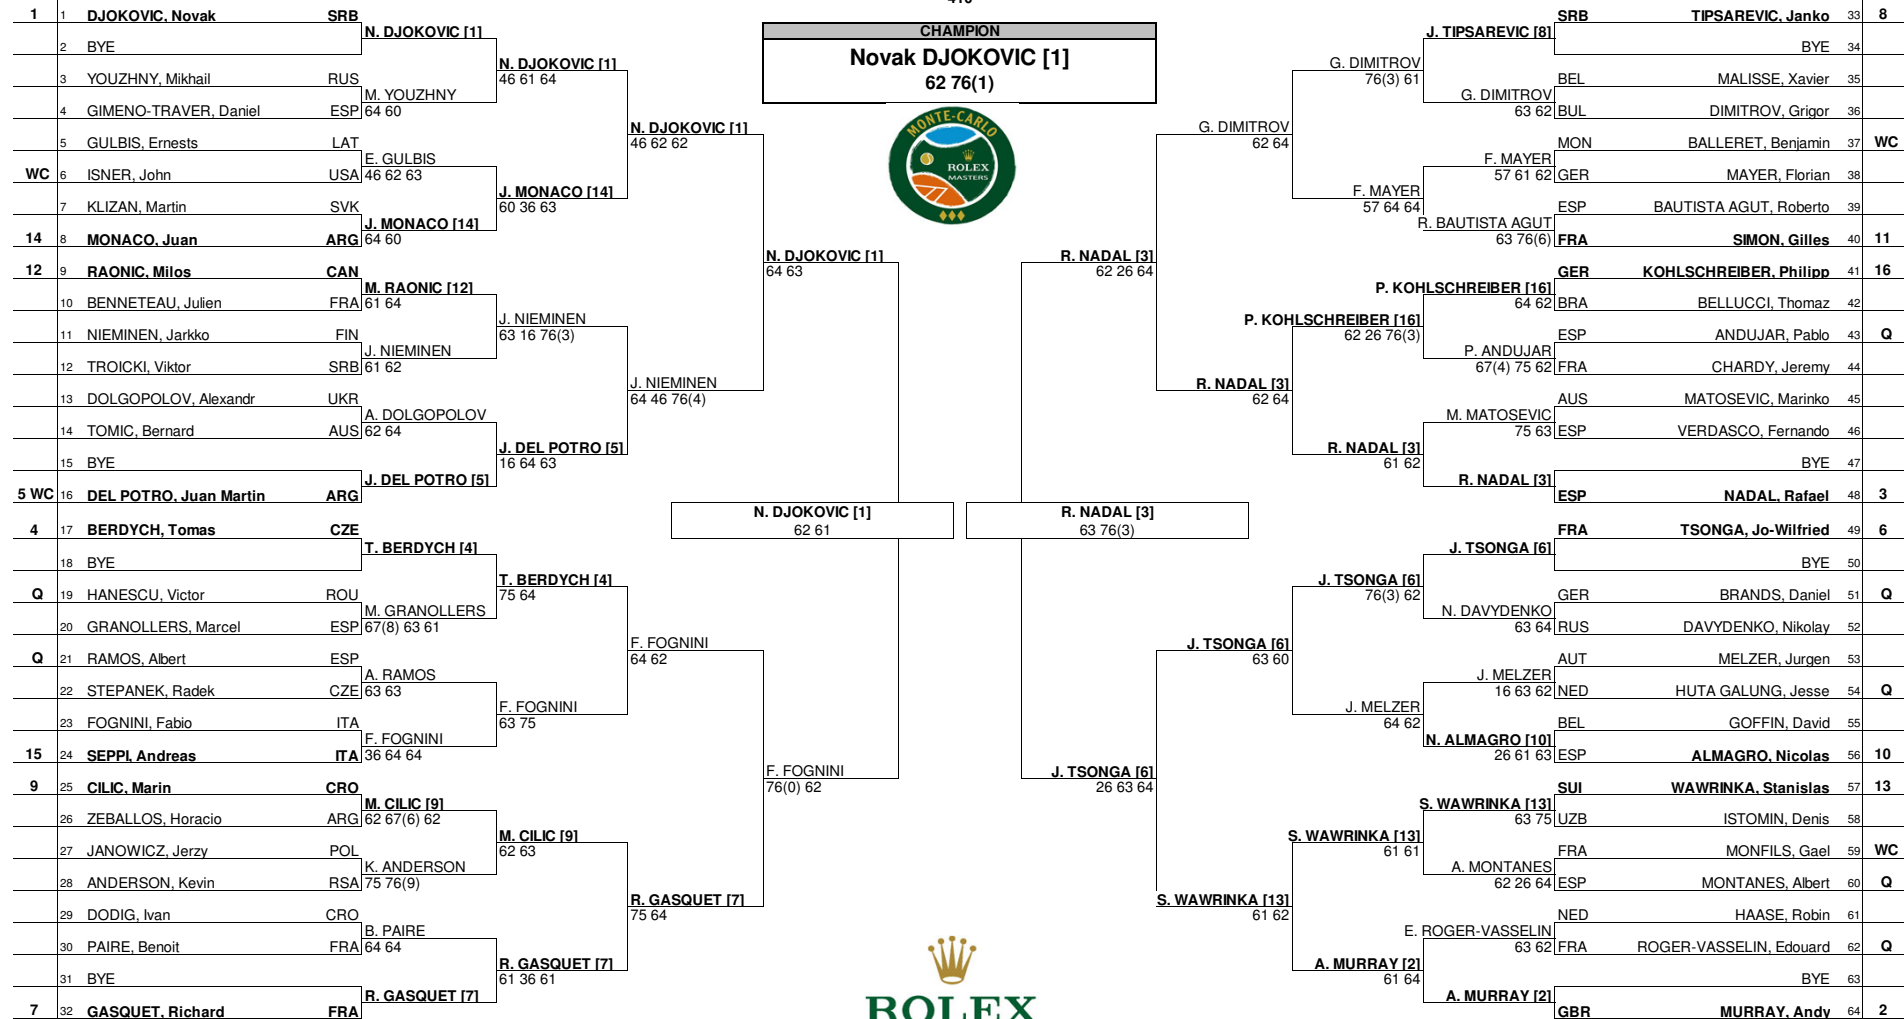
1 1 DJOKOVIC, Novak SRB
2 BYE
3 YOUZHNY, Mikhail RUS
4 GIMENO-TRAVER, Daniel ESP
5 GULBIS, Ernests LAT
WC 6 ISNER, John USA
7 KLIZAN, Martin SVK
14 8 MONACO, Juan ARG
12 9 RAONIC, Milos CAN
10 BENNETEAU, Julien FRA
11 NIEMINEN, Jarkko FIN
12 TROICKI, Viktor SRB
13 DOLGOPOLOV, Alexandr UKR
14 TOMIC, Bernard AUS
15 BYE
5 WC 16 DEL POTRO, Juan Martin ARG
4 17 BERDYCH, Tomas CZE
18 BYE
Q 19 HANESCU, Victor ROU
20 GRANOLLERS, Marcel ESP
Q 21 RAMOS, Albert ESP
22 STEPANEK, Radek CZE
23 FOGNINI, Fabio ITA
15 24 SEPPI, Andreas ITA
9 25 CILIC, Marin CRO
26 ZEBALLOS, Horacio ARG
27 JANOWICZ, Jerzy POL
28 ANDERSON, Kevin RSA
29 DODIG, Ivan CRO
30 PAIRE, Benoit FRA
31 BYE
7 32 GASQUET, Richard FRA

N. DJOKOVIC [1]
M. YOUZHNY 64 60
E. GULBIS 46 62 63
J. MONACO [14] 64 60
M. RAONIC [12] 61 64
J. NIEMINEN 61 62
A. DOLGOPOLOV 62 64
J. DEL POTRO [5]
T. BERDYCH [4]
M. GRANOLLERS 67(8) 63 61
A. RAMOS 63 63
F. FOGNINI 36 64 64
M. CILIC [9] 62 67(6) 62
K. ANDERSON 75 76(9)
B. PAIRE 64 64
R. GASQUET [7]

N. DJOKOVIC [1] 46 61 64
J. MONACO [14] 60 36 63
J. NIEMINEN 63 16 76(3)
J. DEL POTRO [5] 16 64 63
T. BERDYCH [4] 75 64
F. FOGNINI 63 75
M. CILIC [9] 62 63
R. GASQUET [7] 61 36 61

N. DJOKOVIC [1] 46 62 62
J. NIEMINEN 64 46 76(4)
F. FOGNINI 64 62
R. GASQUET [7] 75 64

N. DJOKOVIC [1] 64 63
F. FOGNINI 76(0) 62

N. DJOKOVIC [1] 62 61

CHAMPION
Novak DJOKOVIC [1]
62 76(1)

MONTE-CARLO ROLEX MASTERS

R. NADAL [3] 63 76(3)

R. NADAL [3] 62 26 64
J. TSONGA [6] 26 63 64

G. DIMITROV 62 64
R. NADAL [3] 62 64
J. TSONGA [6] 63 60
S. WAWRINKA [13] 61 62

G. DIMITROV 76(3) 61
F. MAYER 57 64 64
P. KOHLSCHREIBER [16] 62 26 76(3)
R. NADAL [3] 61 62
J. TSONGA [6] 76(3) 62
J. MELZER 64 62
S. WAWRINKA [13] 61 61
A. MURRAY [2] 61 64

J. TIPSAREVIC [8]
G. DIMITROV 63 62
F. MAYER 57 61 62
R. BAUTISTA AGUT 63 76(6)
P. KOHLSCHREIBER [16] 64 62
P. ANDUJAR 67(4) 75 62
M. MATOSEVIC 75 63
R. NADAL [3]
J. TSONGA [6]
N. DAVYDENKO 63 64
J. MELZER 16 63 62
N. ALMAGRO [10] 26 61 63
S. WAWRINKA [13] 63 75
A. MONTANES 62 26 64
E. ROGER-VASSELIN 63 62
A. MURRAY [2]

SRB TIPSAREVIC, Janko 33 8
BYE 34
BEL MALISSE, Xavier 35
BUL DIMITROV, Grigor 36
MON BALLERET, Benjamin 37 WC
GER MAYER, Florian 38
ESP BAUTISTA AGUT, Roberto 39
FRA SIMON, Gilles 40 11
GER KOHLSCHREIBER, Philipp 41 16
BRA BELLUCCI, Thomaz 42
ESP ANDUJAR, Pablo 43 Q
FRA CHARDY, Jeremy 44
AUS MATOSEVIC, Marinko 45
ESP VERDASCO, Fernando 46
BYE 47
ESP NADAL, Rafael 48 3
FRA TSONGA, Jo-Wilfried 49 6
BYE 50
GER BRANDS, Daniel 51 Q
RUS DAVYDENKO, Nikolay 52
AUT MELZER, Jurgen 53
NED HUTA GALUNG, Jesse 54 Q
BEL GOFFIN, David 55
ESP ALMAGRO, Nicolas 56 10
SUI WAWRINKA, Stanislas 57 13
UZB ISTOMIN, Denis 58
FRA MONFILS, Gael 59 WC
ESP MONTANES, Albert 60 Q
NED HAASE, Robin 61
FRA ROGER-VASSELIN, Edouard 62 Q
BYE 63
GBR MURRAY, Andy 64 2

ROLEX